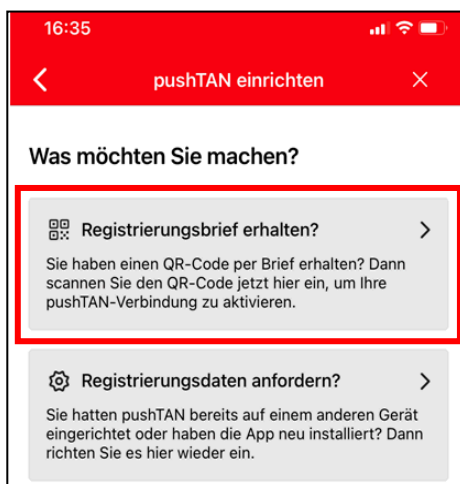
16:35

pushTAN einrichten

Was möchten Sie machen?

Registrierungsbrief erhalten?

Sie haben einen QR-Code per Brief erhalten? Dann scannen Sie den QR-Code jetzt hier ein, um Ihre pushTAN-Verbindung zu aktivieren.

Registrierungsdaten anfordern?

Sie hatten pushTAN bereits auf einem anderen Gerät eingerichtet oder haben die App neu installiert? Dann richten Sie es hier wieder ein.